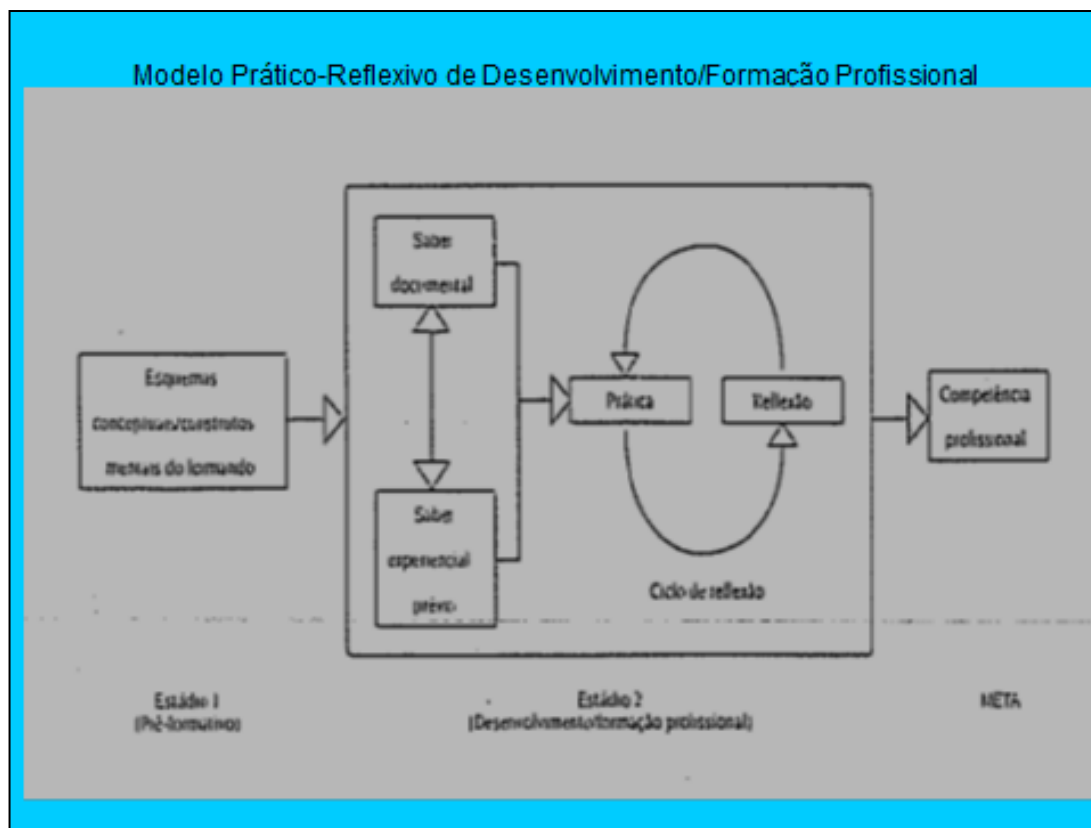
Modelo Prático-Reflexivo de Desenvolvimento/Formação Profissional

Esquemas conceptuais/construtos mentais do formando

Saber documental

Saber experiencial prévio

Prática

Reflexão

Ciclo de reflexão

Competência profissional

Estádio 1
(Pré-formativo)

Estádio 2
(Desenvolvimento/formação profissional)

META